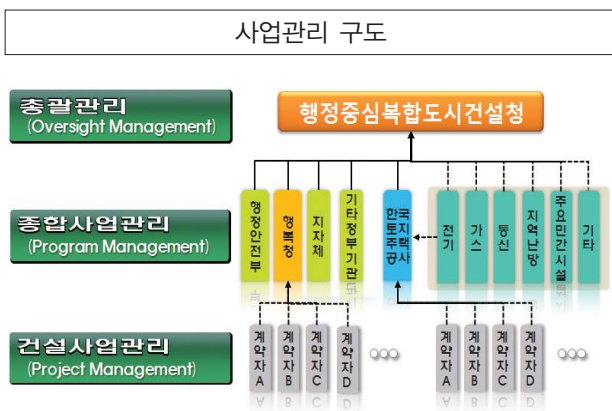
사업관리 구도

총괄관리
(Oversight Management)

행정중심복합도시건설청

종합사업관리
(Program Management)

행정안전부

행복청

지자체

기타정부기관

한국토지주택공사

전기

가스

통신

지역난방

주요민간시설

기타

건설사업관리
(Project Management)

계약자A

계약자B

계약자C

계약자D

계약자A

계약자B

계약자C

계약자D